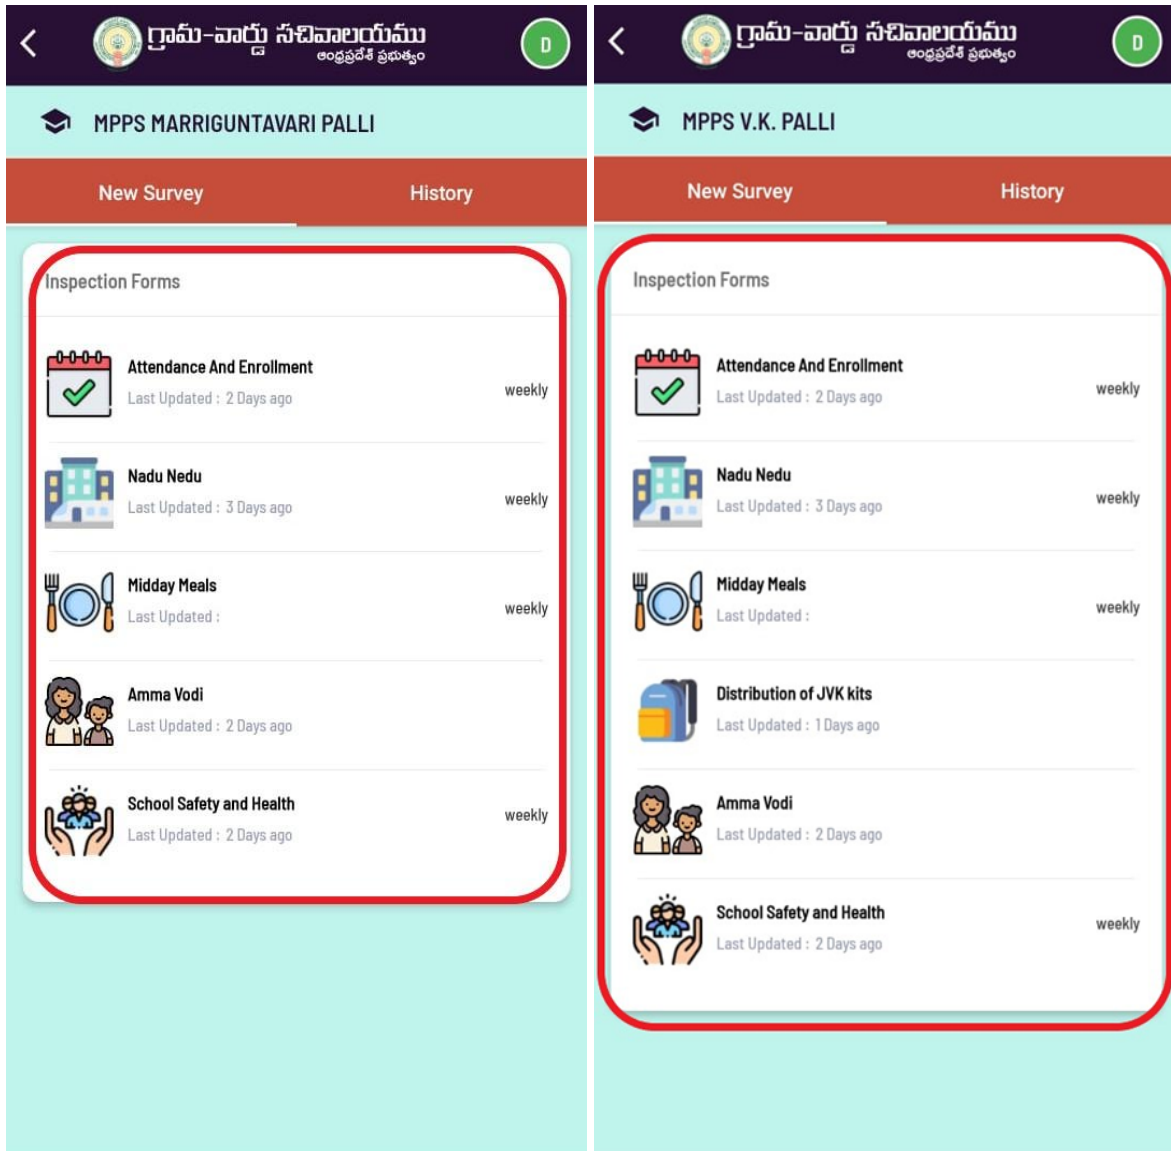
<

గ్రామ-వార్డు సచివాలయము
ఆంధ్రప్రదేశ్ ప్రభుత్వం

D

MPPS MARRIGUNTAVARI PALLI

New Survey History

Inspection Forms

Attendance And Enrollment
Last Updated : 2 Days ago
weekly

Nadu Nedu
Last Updated : 3 Days ago
weekly

Midday Meals
Last Updated :
weekly

Amma Vodi
Last Updated : 2 Days ago

School Safety and Health
Last Updated : 2 Days ago
weekly

<

గ్రామ-వార్డు సచివాలయము
ఆంధ్రప్రదేశ్ ప్రభుత్వం

D

MPPS V.K. PALLI

New Survey History

Inspection Forms

Attendance And Enrollment
Last Updated : 2 Days ago
weekly

Nadu Nedu
Last Updated : 3 Days ago
weekly

Midday Meals
Last Updated :
weekly

Distribution of JVK kits
Last Updated : 1 Days ago

Amma Vodi
Last Updated : 2 Days ago

School Safety and Health
Last Updated : 2 Days ago
weekly